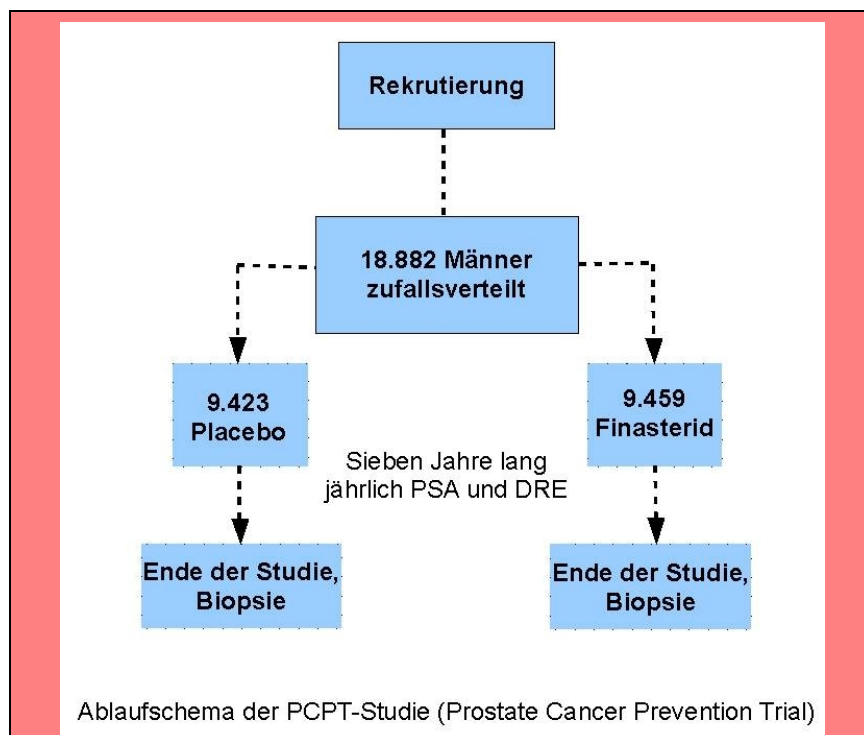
Rekrutierung

18.882 Männer zufallsverteilt

9.423 Placebo

9.459 Finasterid

Sieben Jahre lang jährlich PSA und DRE

Ende der Studie, Biopsie

Ende der Studie, Biopsie

Ablaufschema der PCPT-Studie (Prostate Cancer Prevention Trial)